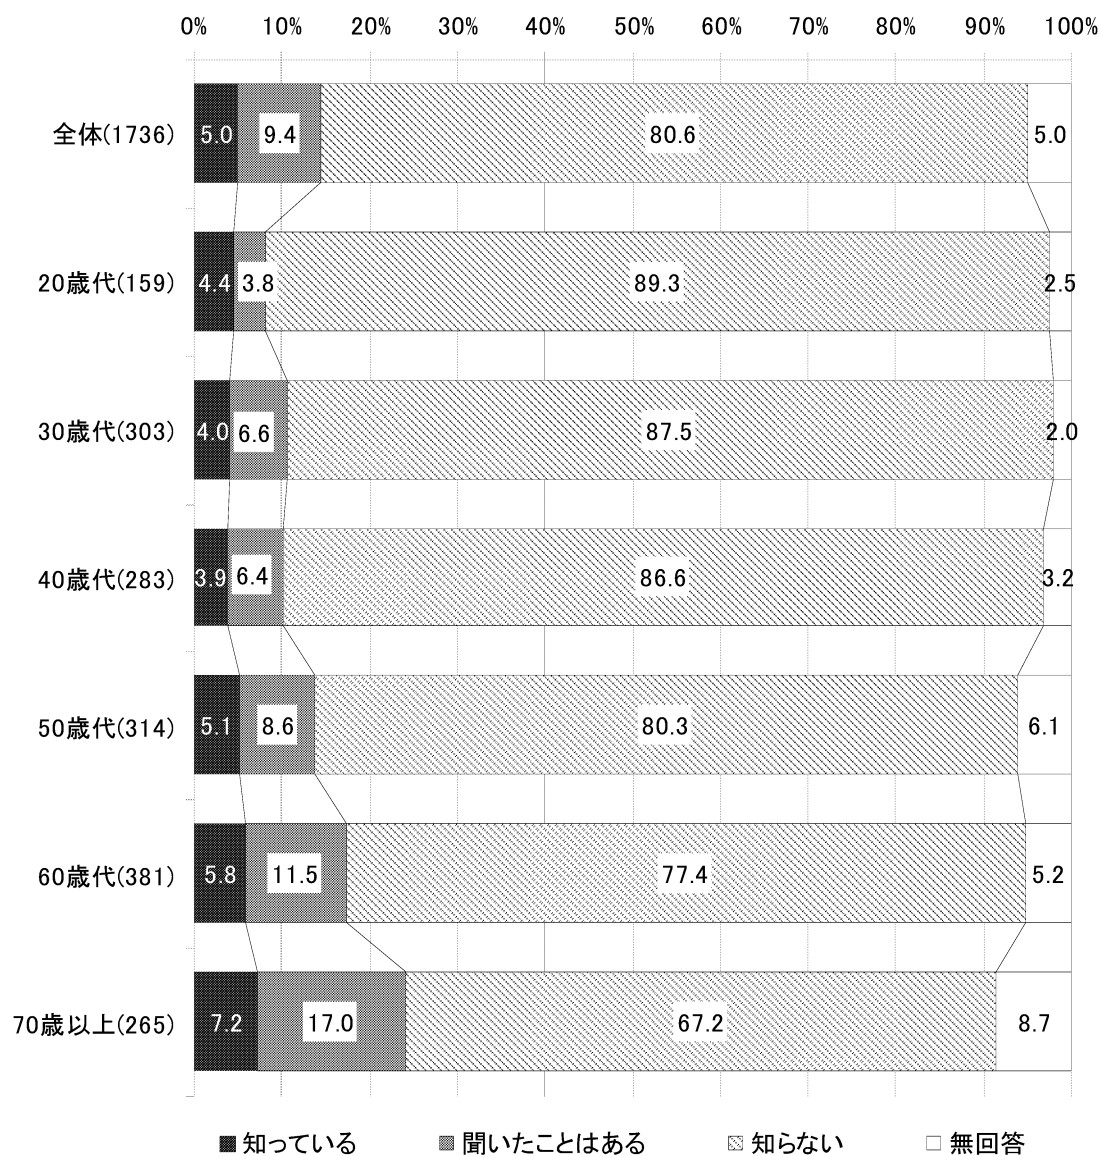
0% 10% 20% 30% 40% 50% 60% 70% 80% 90% 100%

| | 知っている | 聞いたことはある | 知らない | 無回答 |
|---|---|---|---|---|
| 全体(1736) | 5.0 | 9.4 | 80.6 | 5.0 |
| 20歳代(159) | 4.4 | 3.8 | 89.3 | 2.5 |
| 30歳代(303) | 4.0 | 6.6 | 87.5 | 2.0 |
| 40歳代(283) | 3.9 | 6.4 | 86.6 | 3.2 |
| 50歳代(314) | 5.1 | 8.6 | 80.3 | 6.1 |
| 60歳代(381) | 5.8 | 11.5 | 77.4 | 5.2 |
| 70歳以上(265) | 7.2 | 17.0 | 67.2 | 8.7 |

■知っている ■聞いたことはある ▨知らない □無回答